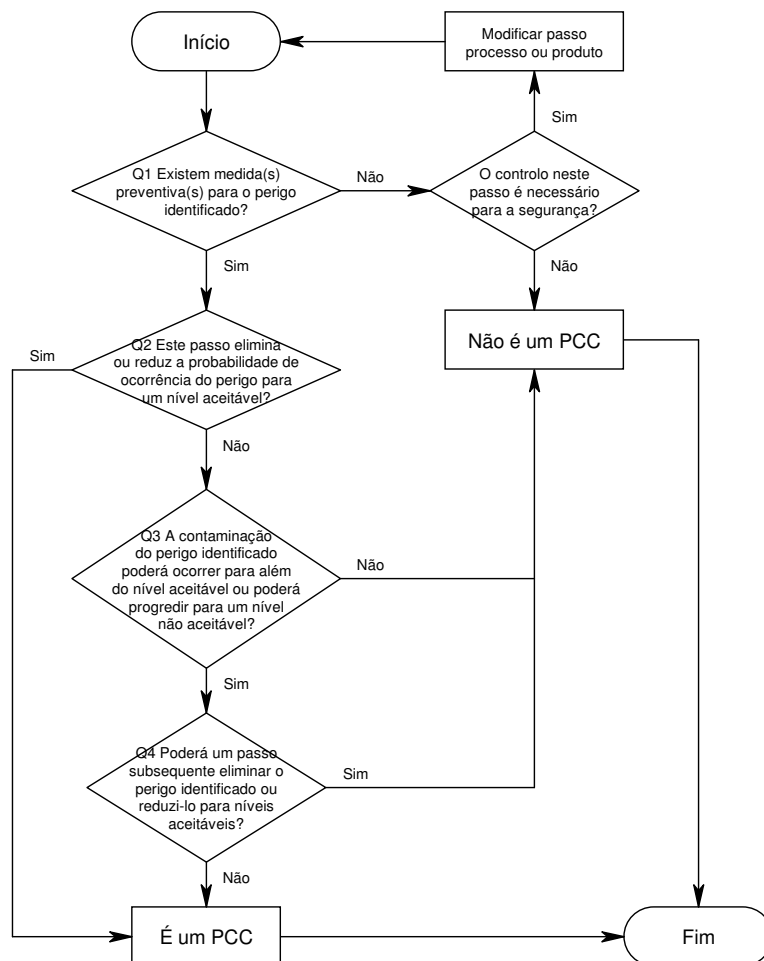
Início

Modificar passo processo ou produto

Sim

Q1 Existem medida(s) preventiva(s) para o perigo identificado?

Não

O controlo neste passo é necessário para a segurança?

Sim

Não

Não é um PCC

Sim

Q2 Este passo elimina ou reduz a probabilidade de ocorrência do perigo para um nível aceitável?

Não

Q3 A contaminação do perigo identificado poderá ocorrer para além do nível aceitável ou poderá progredir para um nível não aceitável?

Não

Sim

Q4 Poderá um passo subsequente eliminar o perigo identificado ou reduzi-lo para níveis aceitáveis?

Sim

Não

É um PCC

Fim